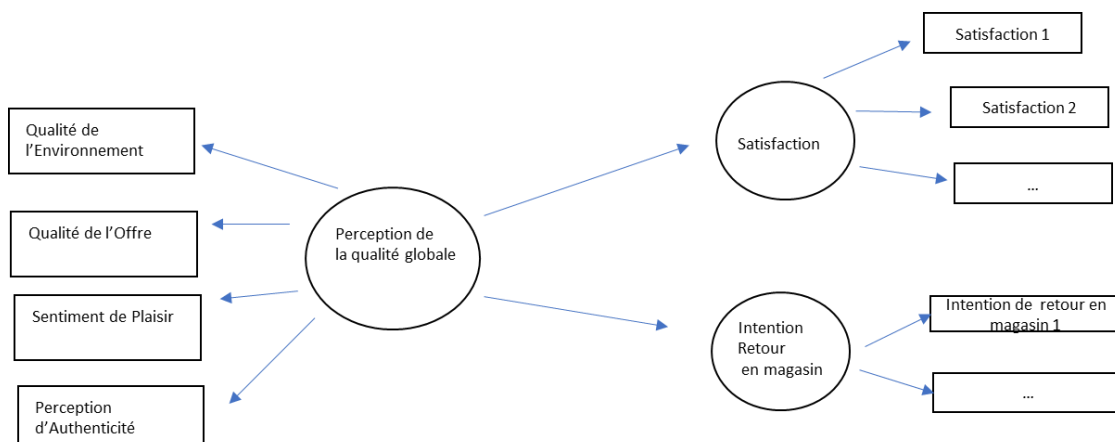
Satisfaction 1

Qualité de l'Environnement

Satisfaction 2

Satisfaction

...

Qualité de l'Offre

Perception de la qualité globale

Sentiment de Plaisir

Intention de retour en magasin 1

Intention Retour en magasin

...

Perception d'Authenticité